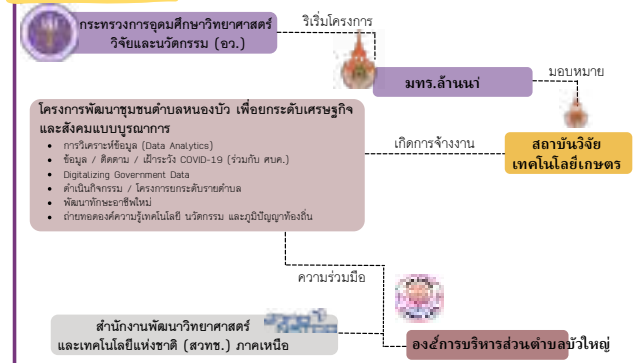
กระทรวงการอุดมศึกษาวิทยาศาสตร์ วิจัยและนวัตกรรม (อว.)

ริเริ่มโครงการ

มทร.ล้านนา

มอบหมาย

โครงการพัฒนาชุมชนตำบลหนองบัว เพื่อยกระดับเศรษฐกิจและสังคมแบบบูรณาการ

- การวิเคราะห์ข้อมูล (Data Analytics)
- ข้อมูล / ติดตาม / เฝ้าระวัง COVID-19 (ร่วมกับ ศบค.)
- Digitalizing Government Data
- ดำเนินกิจกรรม / โครงการยกระดับรายตำบล
- พัฒนาทักษะอาชีพใหม่
- ถ่ายทอดองค์ความรู้เทคโนโลยี นวัตกรรม และภูมิปัญญาท้องถิ่น

เกิดการจ้างงาน

สถาบันวิจัยเทคโนโลยีเกษตร

ความร่วมมือ

สำนักงานพัฒนาวิทยาศาสตร์และเทคโนโลยีแห่งชาติ (สวทช.) ภาคเหนือ

องค์การบริหารส่วนตำบลบัวใหญ่